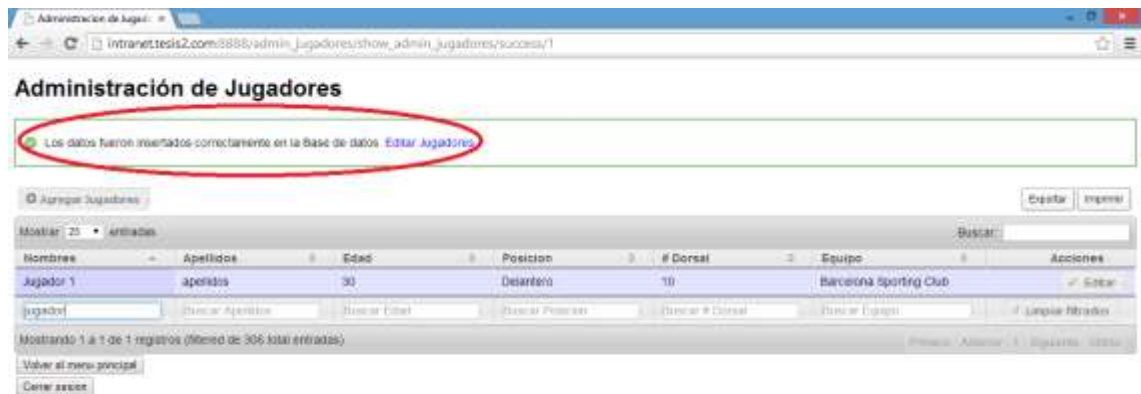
Administracion de Jugado ×

intranet.tesis2.com:8888/admin_jugadores/show_admin_jugadores/success/1

Administración de Jugadores

Los datos fueron insertados correctamente en la Base de datos Editar Jugadores

Agregar Jugadores

Exportar Imprimir

Mostrar 25 entradas

Buscar:

| Nombres | Apellidos | Edad | Posicion | # Dorsal | Equipo | Acciones |
|---|---|---|---|---|---|---|
| Jugador 1 | apellidos | 30 | Delantero | 10 | Barcelona Sporting Club | Editar |
| jugador | Buscar Apellidos | Buscar Edad | Buscar Posicion | Buscar # Dorsal | Buscar Equipo | Limpiar filtrados |

Mostrando 1 a 1 de 1 registros (filtered de 306 total entradas)

Primero Anterior 1 Siguiente Último

Volver al menu principal

Cerrar sesion